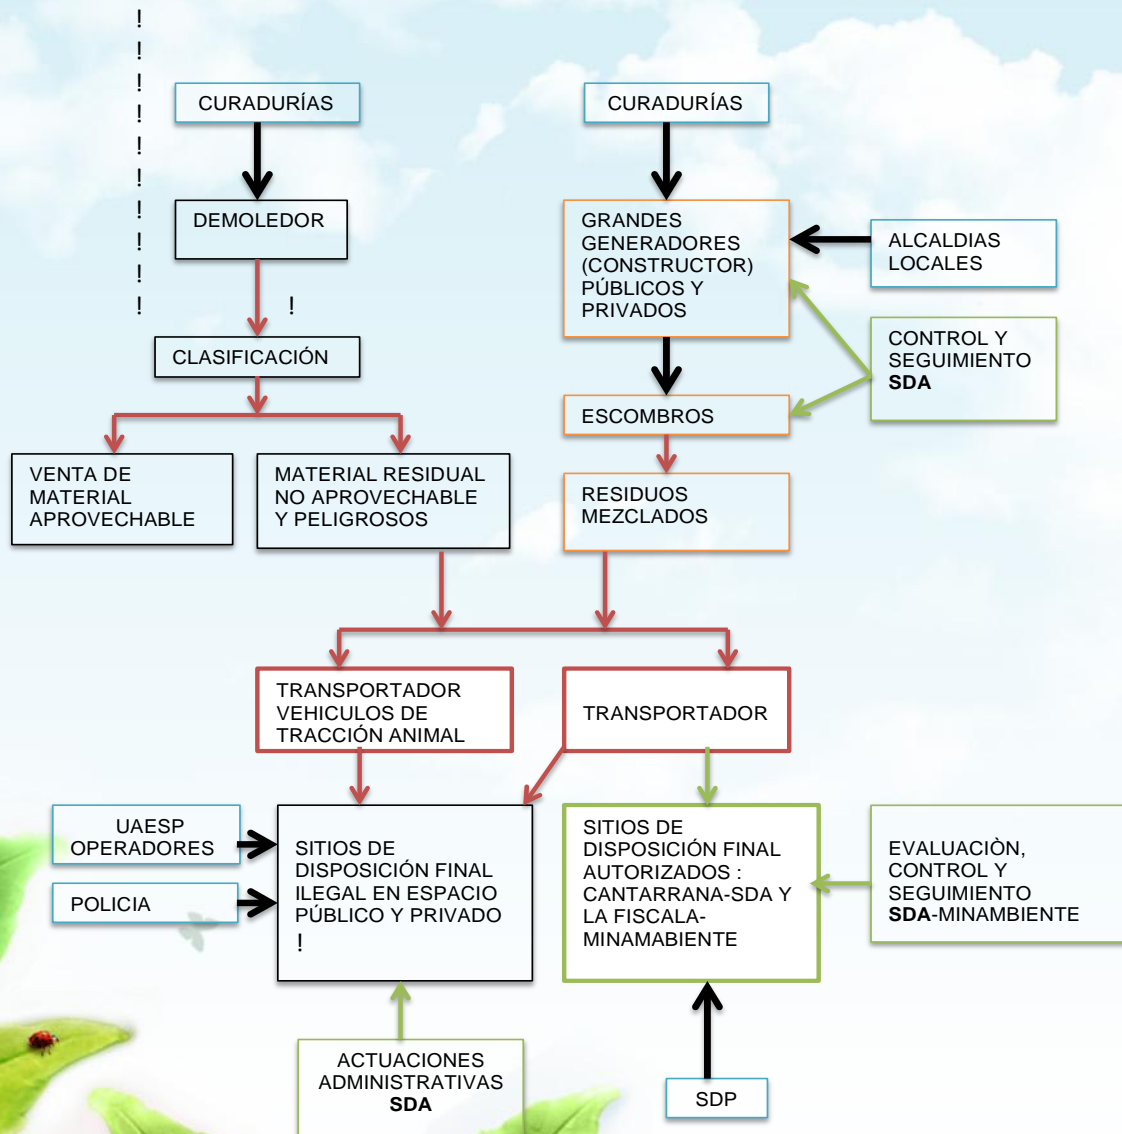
!
!
!
!
!
!
!
!
!
!

CURADURÍAS

DEMOLEDOR

!

CLASIFICACIÓN

VENTA DE MATERIAL APROVECHABLE

MATERIAL RESIDUAL NO APROVECHABLE Y PELIGROSOS

CURADURÍAS

GRANDES GENERADORES (CONSTRUCTOR) PÚBLICOS Y PRIVADOS

ALCALDIAS LOCALES

CONTROL Y SEGUIMIENTO **SDA**

ESCOMBROS

RESIDUOS MEZCLADOS

TRANSPORTADOR VEHICULOS DE TRACCIÓN ANIMAL

TRANSPORTADOR

UAESP OPERADORES

POLICIA

SITIOS DE DISPOSICIÓN FINAL ILEGAL EN ESPACIO PÚBLICO Y PRIVADO
!

SITIOS DE DISPOSICIÓN FINAL AUTORIZADOS : CANTARRANA-SDA Y LA FISCALA-MINAMABIENTE

EVALUACIÒN, CONTROL Y SEGUIMIENTO **SDA**-MINAMBIENTE

ACTUACIONES ADMINISTRATIVAS **SDA**

SDP